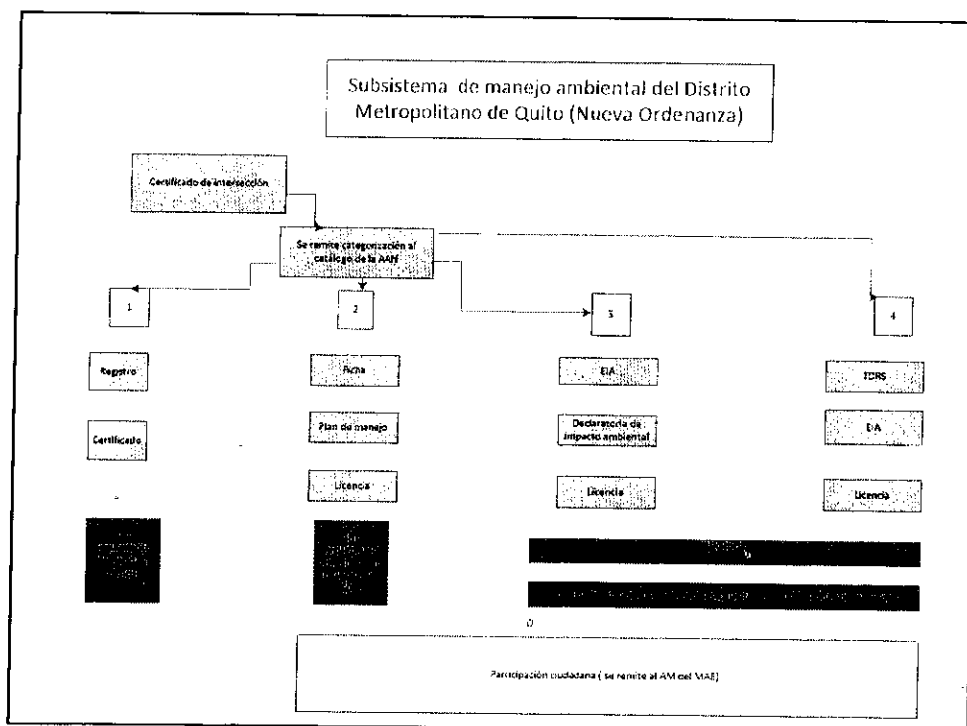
Subsistema de manejo ambiental del Distrito Metropolitano de Quito (Nueva Ordenanza)

Certificado de intersección

Se remite categorización al catálogo de la AAN

1

2

3

4

Registro

Certificado

Ficha

Plan de manejo

Licencia

EIA

Declaratoria de impacto ambiental

Licencia

TDRS

EIA

Licencia

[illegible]

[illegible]

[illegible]

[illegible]

Participación ciudadana ( se remite al AM del MAE)